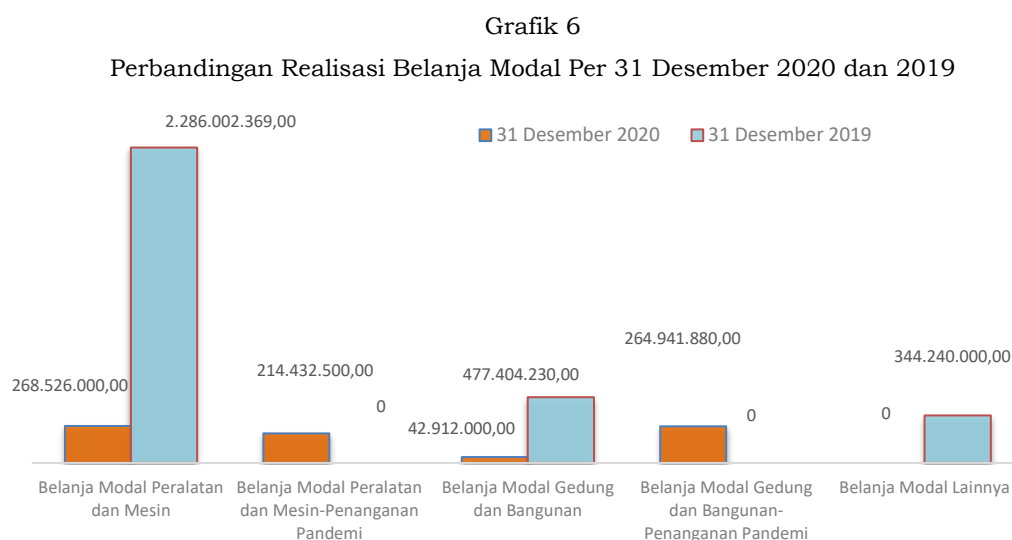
Grafik 6

Perbandingan Realisasi Belanja Modal Per 31 Desember 2020 dan 2019

31 Desember 2020
31 Desember 2019

2.286.002.369,00
268.526.000,00
214.432.500,00
0
477.404.230,00
42.912.000,00
264.941.880,00
0
344.240.000,00
0

Belanja Modal Peralatan dan Mesin
Belanja Modal Peralatan dan Mesin-Penanganan Pandemi
Belanja Modal Gedung dan Bangunan
Belanja Modal Gedung dan Bangunan-Penanganan Pandemi
Belanja Modal Lainnya